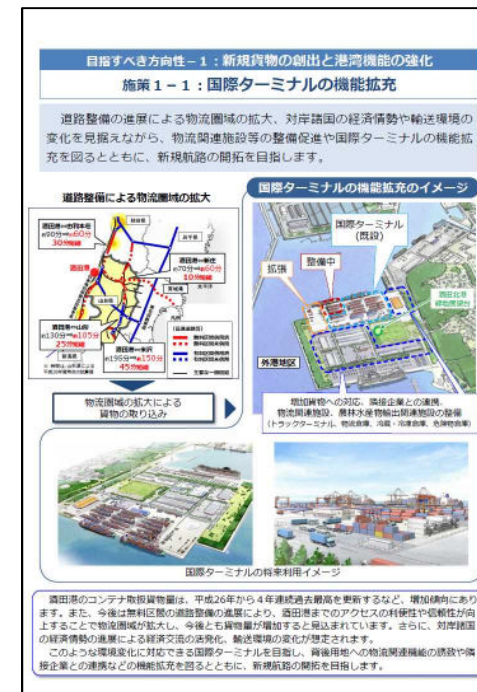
目指すべき方向性－1：新規貨物の創出と港湾機能の強化

施策１－１：国際ターミナルの機能拡充

道路整備の進展による物流圏域の拡大、対岸諸国の経済情勢や輸送環境の変化を見据えながら、物流関連施設等の整備促進や国際ターミナルの機能拡充を図るとともに、新規航路の開拓を目指します。

道路整備による物流圏域の拡大

酒田港→由利本荘
約90分→約60分
30分短縮

酒田港

約70分→約60分
10分短縮

酒田港→山形
約130分→約105分
25分短縮

約195分→約150分
45分短縮

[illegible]

物流圏域の拡大による貨物の取り込み

国際ターミナルの機能拡充のイメージ

国際ターミナル（既設）

拡張

整備中

外港地区

酒田北港緑地展望台

増加貨物への対応、臨港企業との連携、物流関連施設、農林水産物輸出関連施設の整備
（トラックターミナル、物流倉庫、冷蔵・冷凍倉庫、危険物倉庫）

国際ターミナルの将来利用イメージ

酒田港のコンテナ取扱貨物量は、平成26年から４年連続過去最高を更新するなど、増加傾向にあります。また、今後は無料区間の道路整備の進展により、酒田港までのアクセスの利便性や信頼性が向上することで物流圏域が拡大し、今後とも貨物量が増加すると見込まれています。さらに、対岸諸国の経済情勢の進展による経済交流の活発化、輸送環境の変化が想定されます。
このような環境変化に対応できる国際ターミナルを目指し、背後用地への物流関連機能の誘致や臨港企業との連携などの機能拡充を図るとともに、新規航路の開拓を目指します。